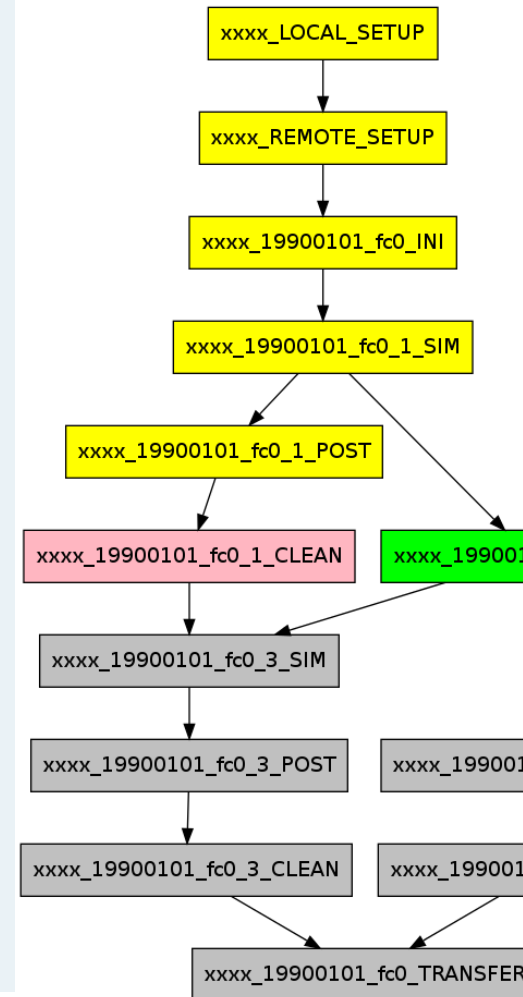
xxxx_LOCAL_SETUP

xxxx_REMOTE_SETUP

xxxx_19900101_fc0_INI

xxxx_19900101_fc0_1_SIM

xxxx_19900101_fc0_1_POST

xxxx_19900101_fc0_1_CLEAN

xxxx_199001

xxxx_19900101_fc0_3_SIM

xxxx_19900101_fc0_3_POST

xxxx_199001

xxxx_19900101_fc0_3_CLEAN

xxxx_199001

xxxx_19900101_fc0_TRANSFER